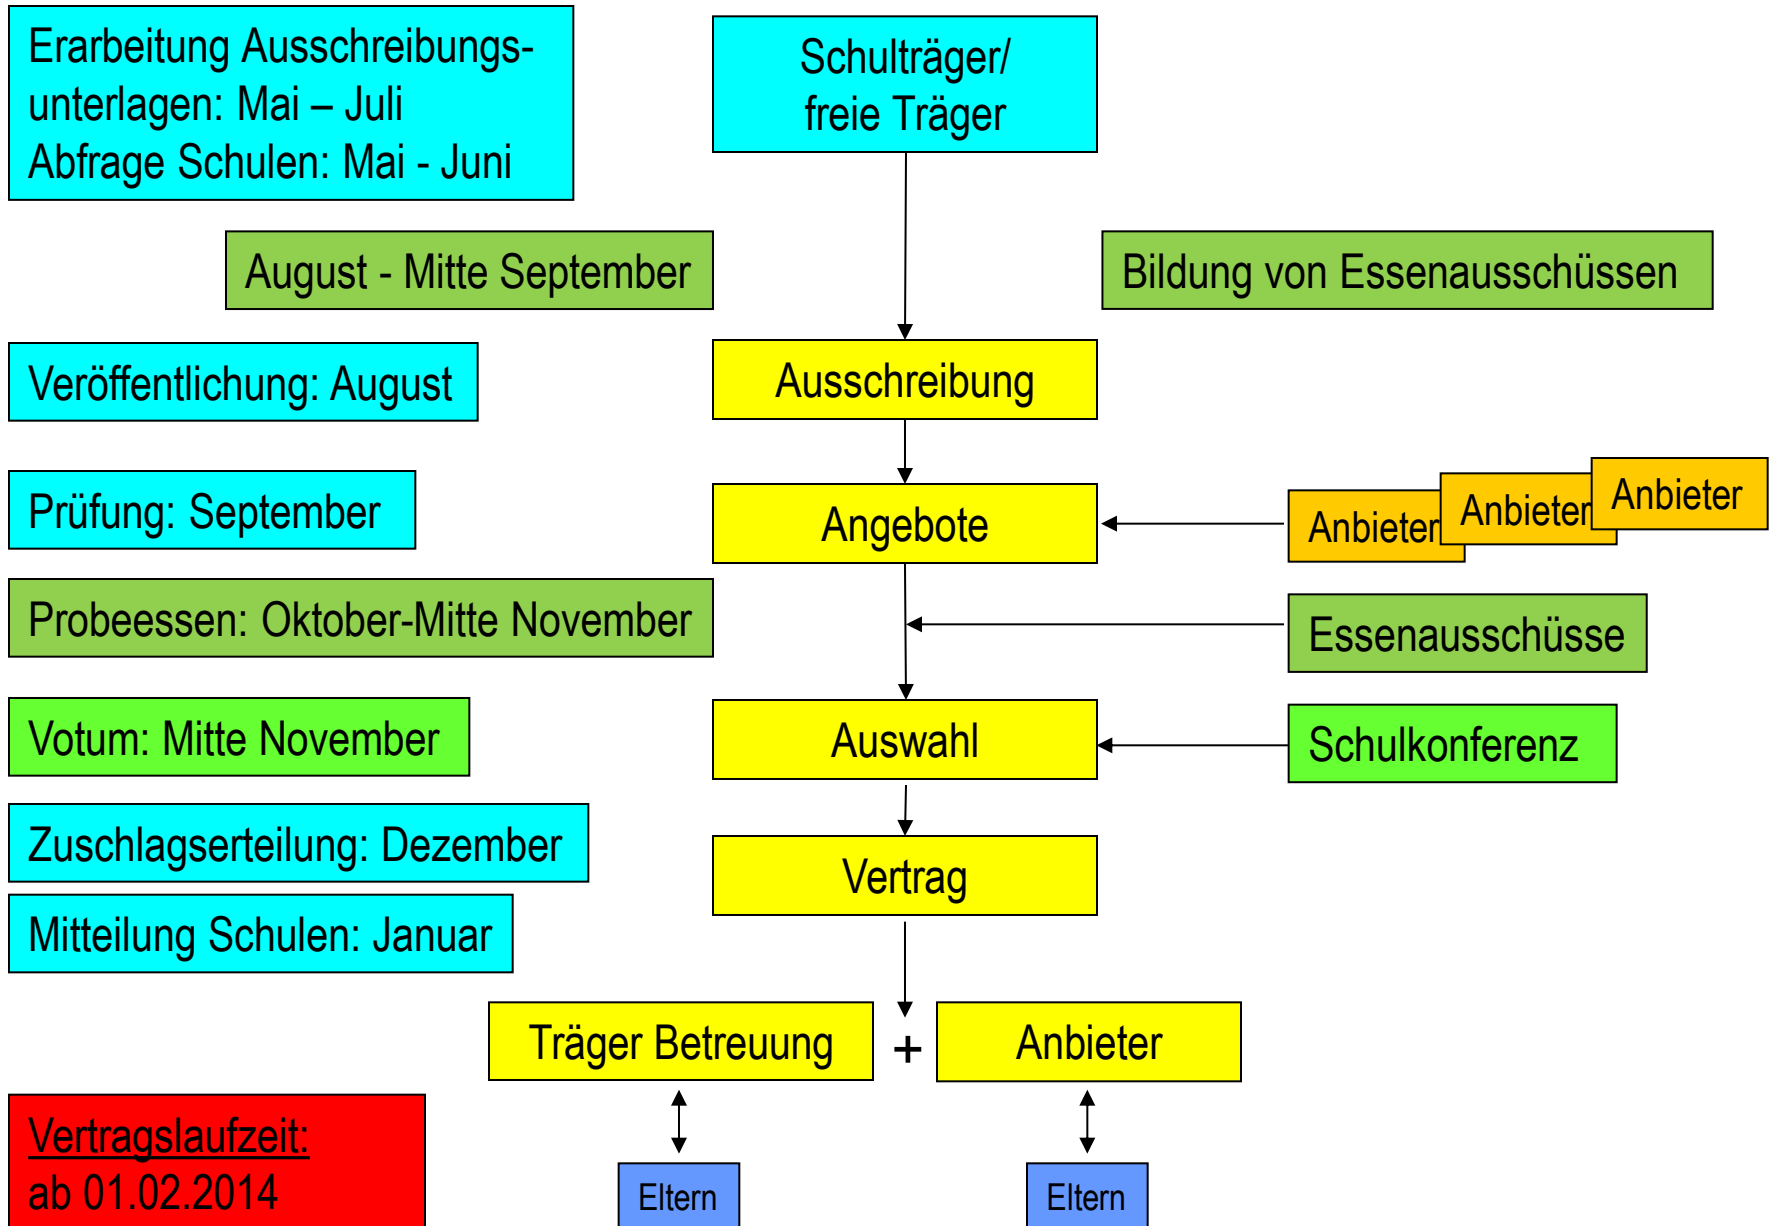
Erarbeitung Ausschreibungsunterlagen: Mai – Juli
Abfrage Schulen: Mai - Juni

Schulträger/
freie Träger

August - Mitte September

Bildung von Essenausschüssen

Veröffentlichung: August

Ausschreibung

Prüfung: September

Angebote

Anbieter

Anbieter

Anbieter

Probeessen: Oktober-Mitte November

Essenausschüsse

Votum: Mitte November

Auswahl

Schulkonferenz

Zuschlagserteilung: Dezember

Vertrag

Mitteilung Schulen: Januar

Träger Betreuung

+

Anbieter

Vertragslaufzeit:
ab 01.02.2014

Eltern

Eltern